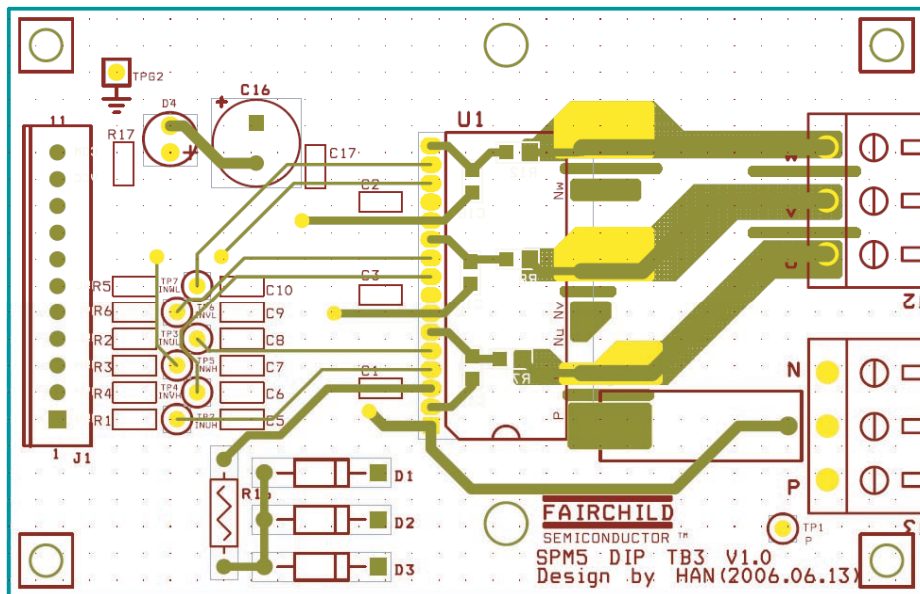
TPG2
D4
C16
11
R17
C17
U1
C2
C1
C3
R5
TP7 INWL
C10
R6
TP6 INVL
C9
R2
TP3 INUL
C8
R3
TP5 INWH
C7
R4
TP4 INVH
C6
R1
TP2 INUH
C5
1
J1
R1
D1
D2
D3
Nw
Nv
Nu
P
W
V
U
N
P
FAIRCHILD
SEMICONDUCTOR ™
TP1
P
SPM5 DIP TB3 V1.0
Design by HAN(2006.06.13)